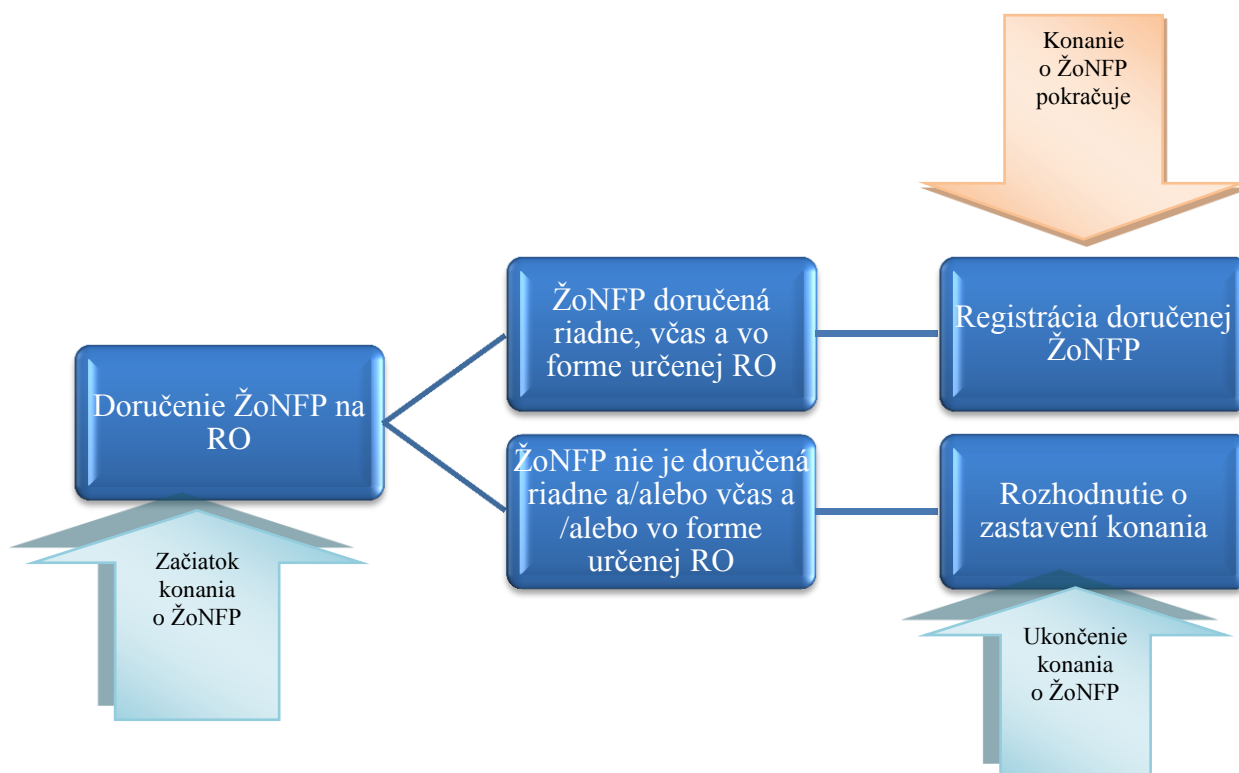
Konanie o ŽoNFP pokračuje

Doručenie ŽoNFP na RO

ŽoNFP doručená riadne, včas a vo forme určenej RO

Registrácia doručenej ŽoNFP

ŽoNFP nie je doručená riadne a/alebo včas a /alebo vo forme určenej RO

Rozhodnutie o zastavení konania

Začiatok konania o ŽoNFP

Ukončenie konania o ŽoNFP